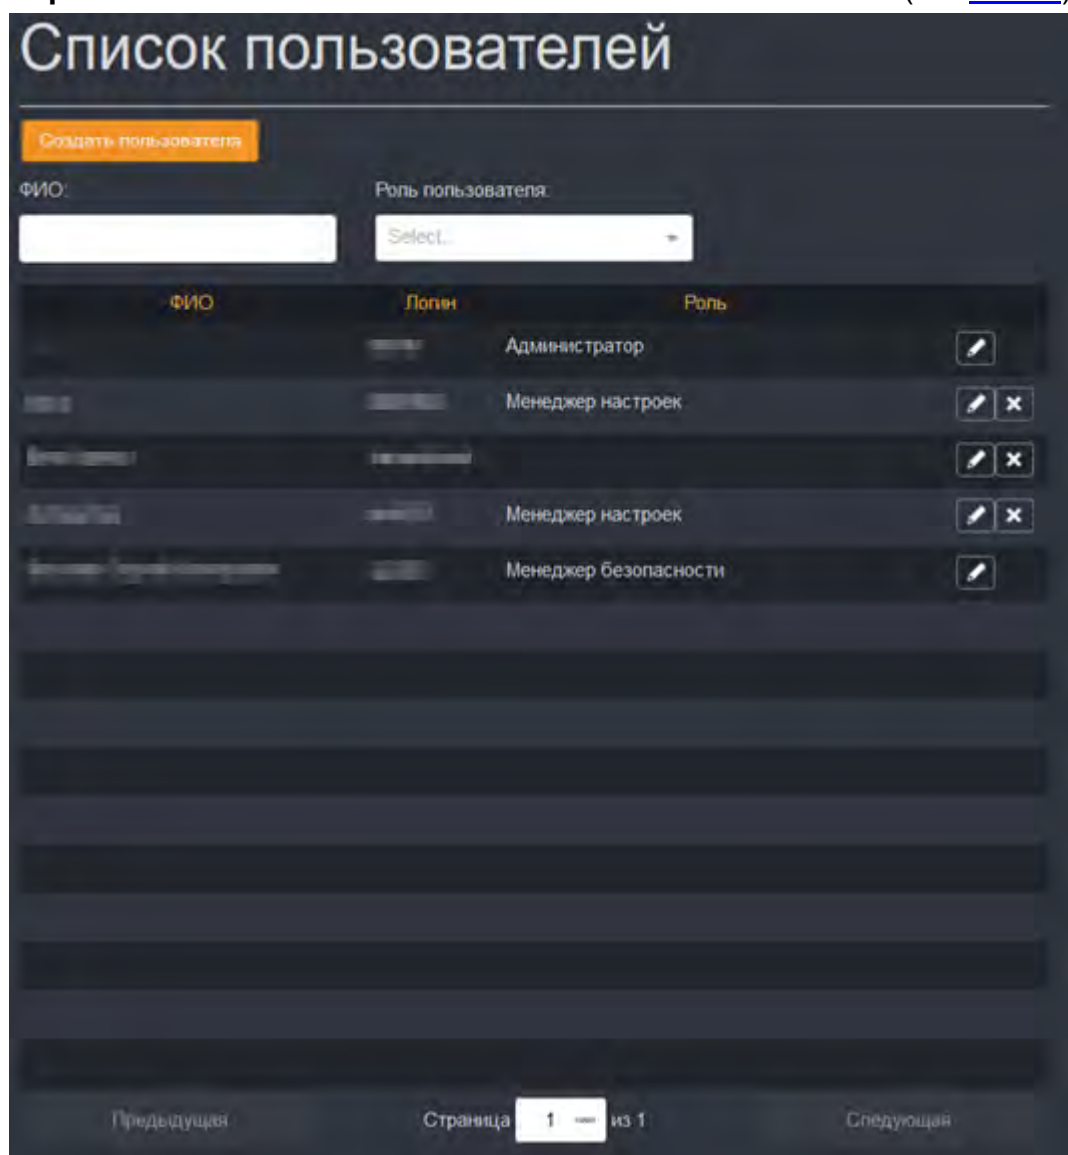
Список пользователей

Создать пользователя

ФИО:

Роль пользователя:

Select...

| ФИО | Логин | Роль |
|---|---|---|
| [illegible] | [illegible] | Администратор |
| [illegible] | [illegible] | Менеджер настроек |
| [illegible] | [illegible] | |
| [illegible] | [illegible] | Менеджер настроек |
| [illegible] | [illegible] | Менеджер безопасности |

Предыдущая

Страница 1 из 1

Следующая